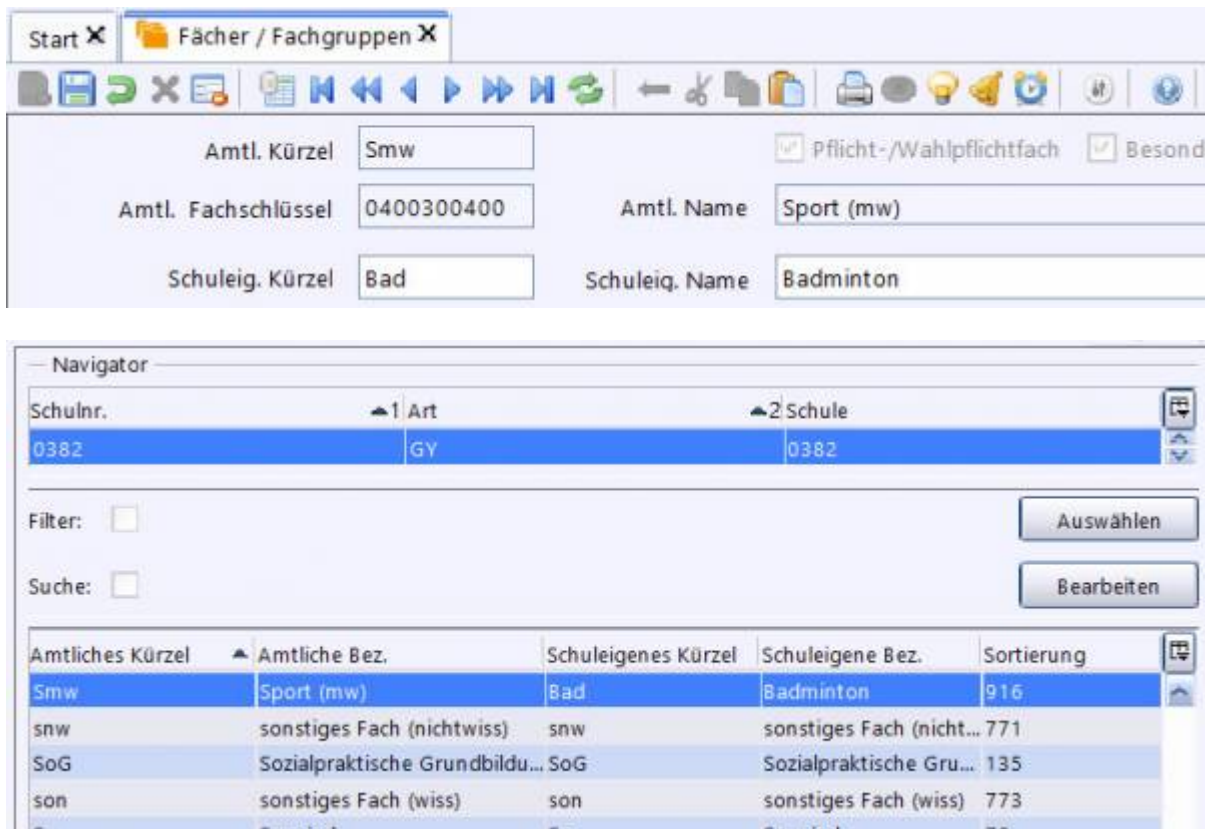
Start ✕ Fächer / Fachgruppen ✕

Amtl. Kürzel Smw

Pflicht-/Wahlpflichtfach Besond

Amtl. Fachschlüssel 0400300400 Amtl. Name Sport (mw)

Schuleig. Kürzel Bad Schuleig. Name Badminton

Navigator

| Schulnr. 1 | Art 2 | Schule |
|---|---|---|
| 0382 | GY | 0382 |

Filter:

Auswählen

Suche:

Bearbeiten

| Amtliches Kürzel | Amtliche Bez. | Schuleigenes Kürzel | Schuleigene Bez. | Sortierung |
|---|---|---|---|---|
| Smw | Sport (mw) | Bad | Badminton | 916 |
| snw | sonstiges Fach (nichtwiss) | snw | sonstiges Fach (nicht... | 771 |
| SoG | Sozialpraktische Grundbildu... | SoG | Sozialpraktische Gru... | 135 |
| son | sonstiges Fach (wiss) | son | sonstiges Fach (wiss) | 773 |
| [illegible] | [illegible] | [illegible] | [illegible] | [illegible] |